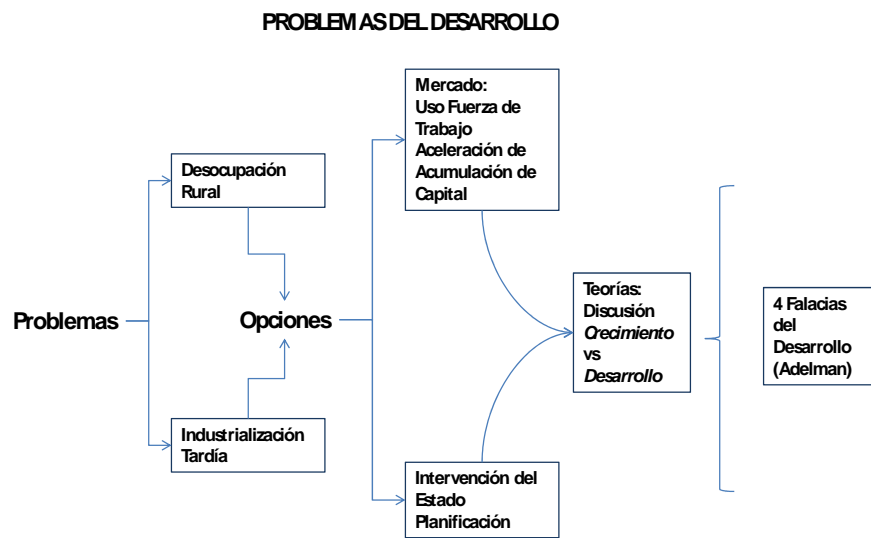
PROBLEMAS DEL DESARROLLO

Problemas

Desocupación Rural

Industrialización Tardía

Opciones

Mercado: Uso Fuerza de Trabajo Aceleración de Acumulación de Capital

Intervención del Estado Planificación

Teorías: Discusión *Crecimiento* vs *Desarrollo*

4 Falacias del Desarrollo (Adelman)